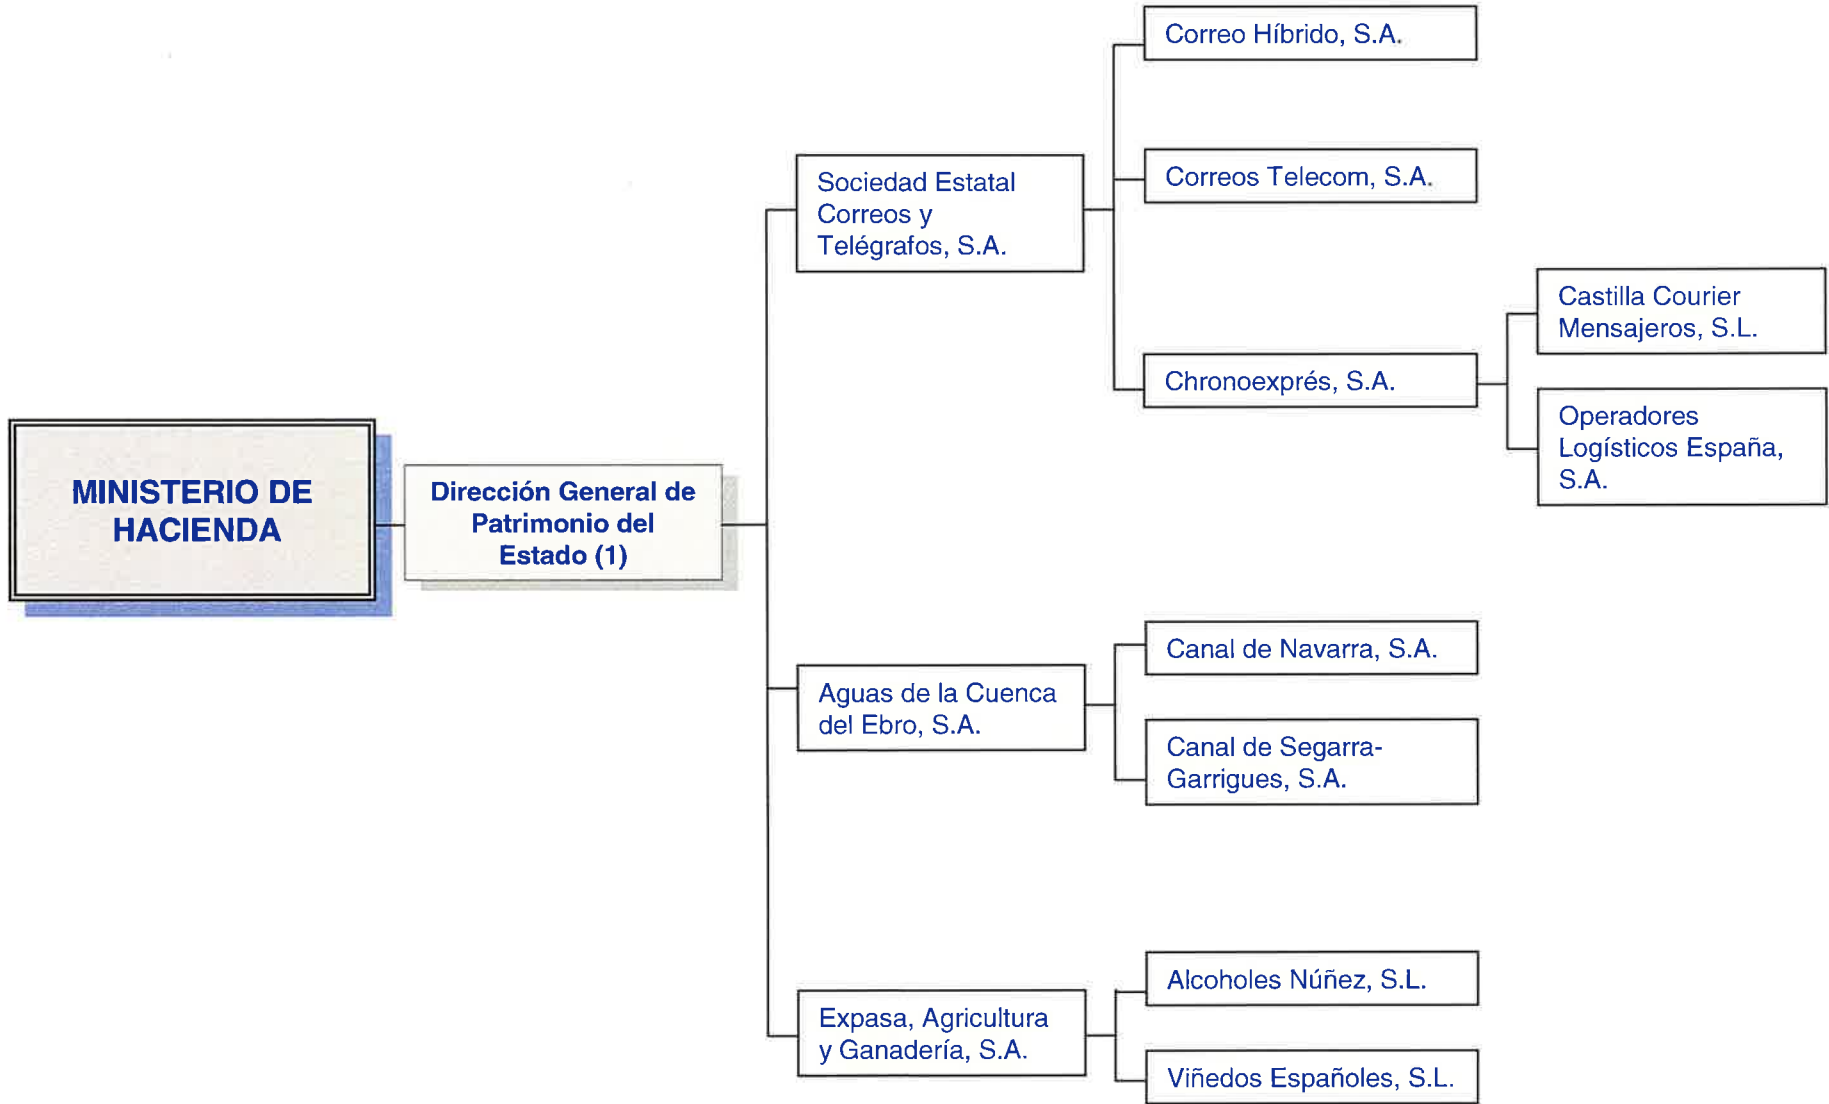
MINISTERIO DE HACIENDA

Dirección General de Patrimonio del Estado (1)

Sociedad Estatal Correos y Telégrafos, S.A.

Correo Híbrido, S.A.

Correos Telecom, S.A.

Chronoexprés, S.A.

Castilla Courier Mensajeros, S.L.

Operadores Logísticos España, S.A.

Aguas de la Cuenca del Ebro, S.A.

Canal de Navarra, S.A.

Canal de Segarra-Garrigues, S.A.

Expasa, Agricultura y Ganadería, S.A.

Alcoholes Núñez, S.L.

Viñedos Españoles, S.L.